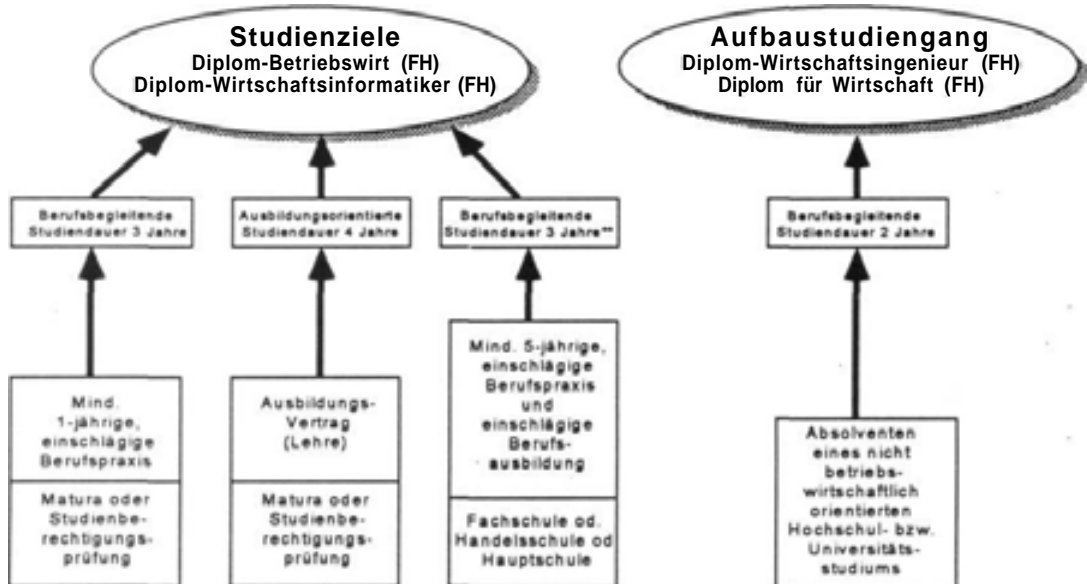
Studienziele
Diplom-Betriebswirt (FH)
Diplom-Wirtschaftsinformatiker (FH)

Aufbaustudiengang
Diplom-Wirtschaftsingenieur (FH)
Diplom für Wirtschaft (FH)

Berufsbegleitende
Studiendauer 3 Jahre

Ausbildungsorientierte
Studiendauer 4 Jahre

Berufsbegleitende
Studiendauer 3 Jahre**

Berufsbegleitende
Studiendauer 2 Jahre

Mind. 1-jährige, einschlägige Berufspraxis

Matura oder Studienberechtigungsprüfung

Ausbildungs-Vertrag (Lehre)

Matura oder Studienberechtigungsprüfung

Mind. 5-jährige, einschlägige Berufspraxis und einschlägige Berufsausbildung

Fachschule od. Handelsschule od Hauptschule

Absolventen eines nicht betriebswirtschaftlich orientierten Hochschul- bzw. Universitätsstudiums